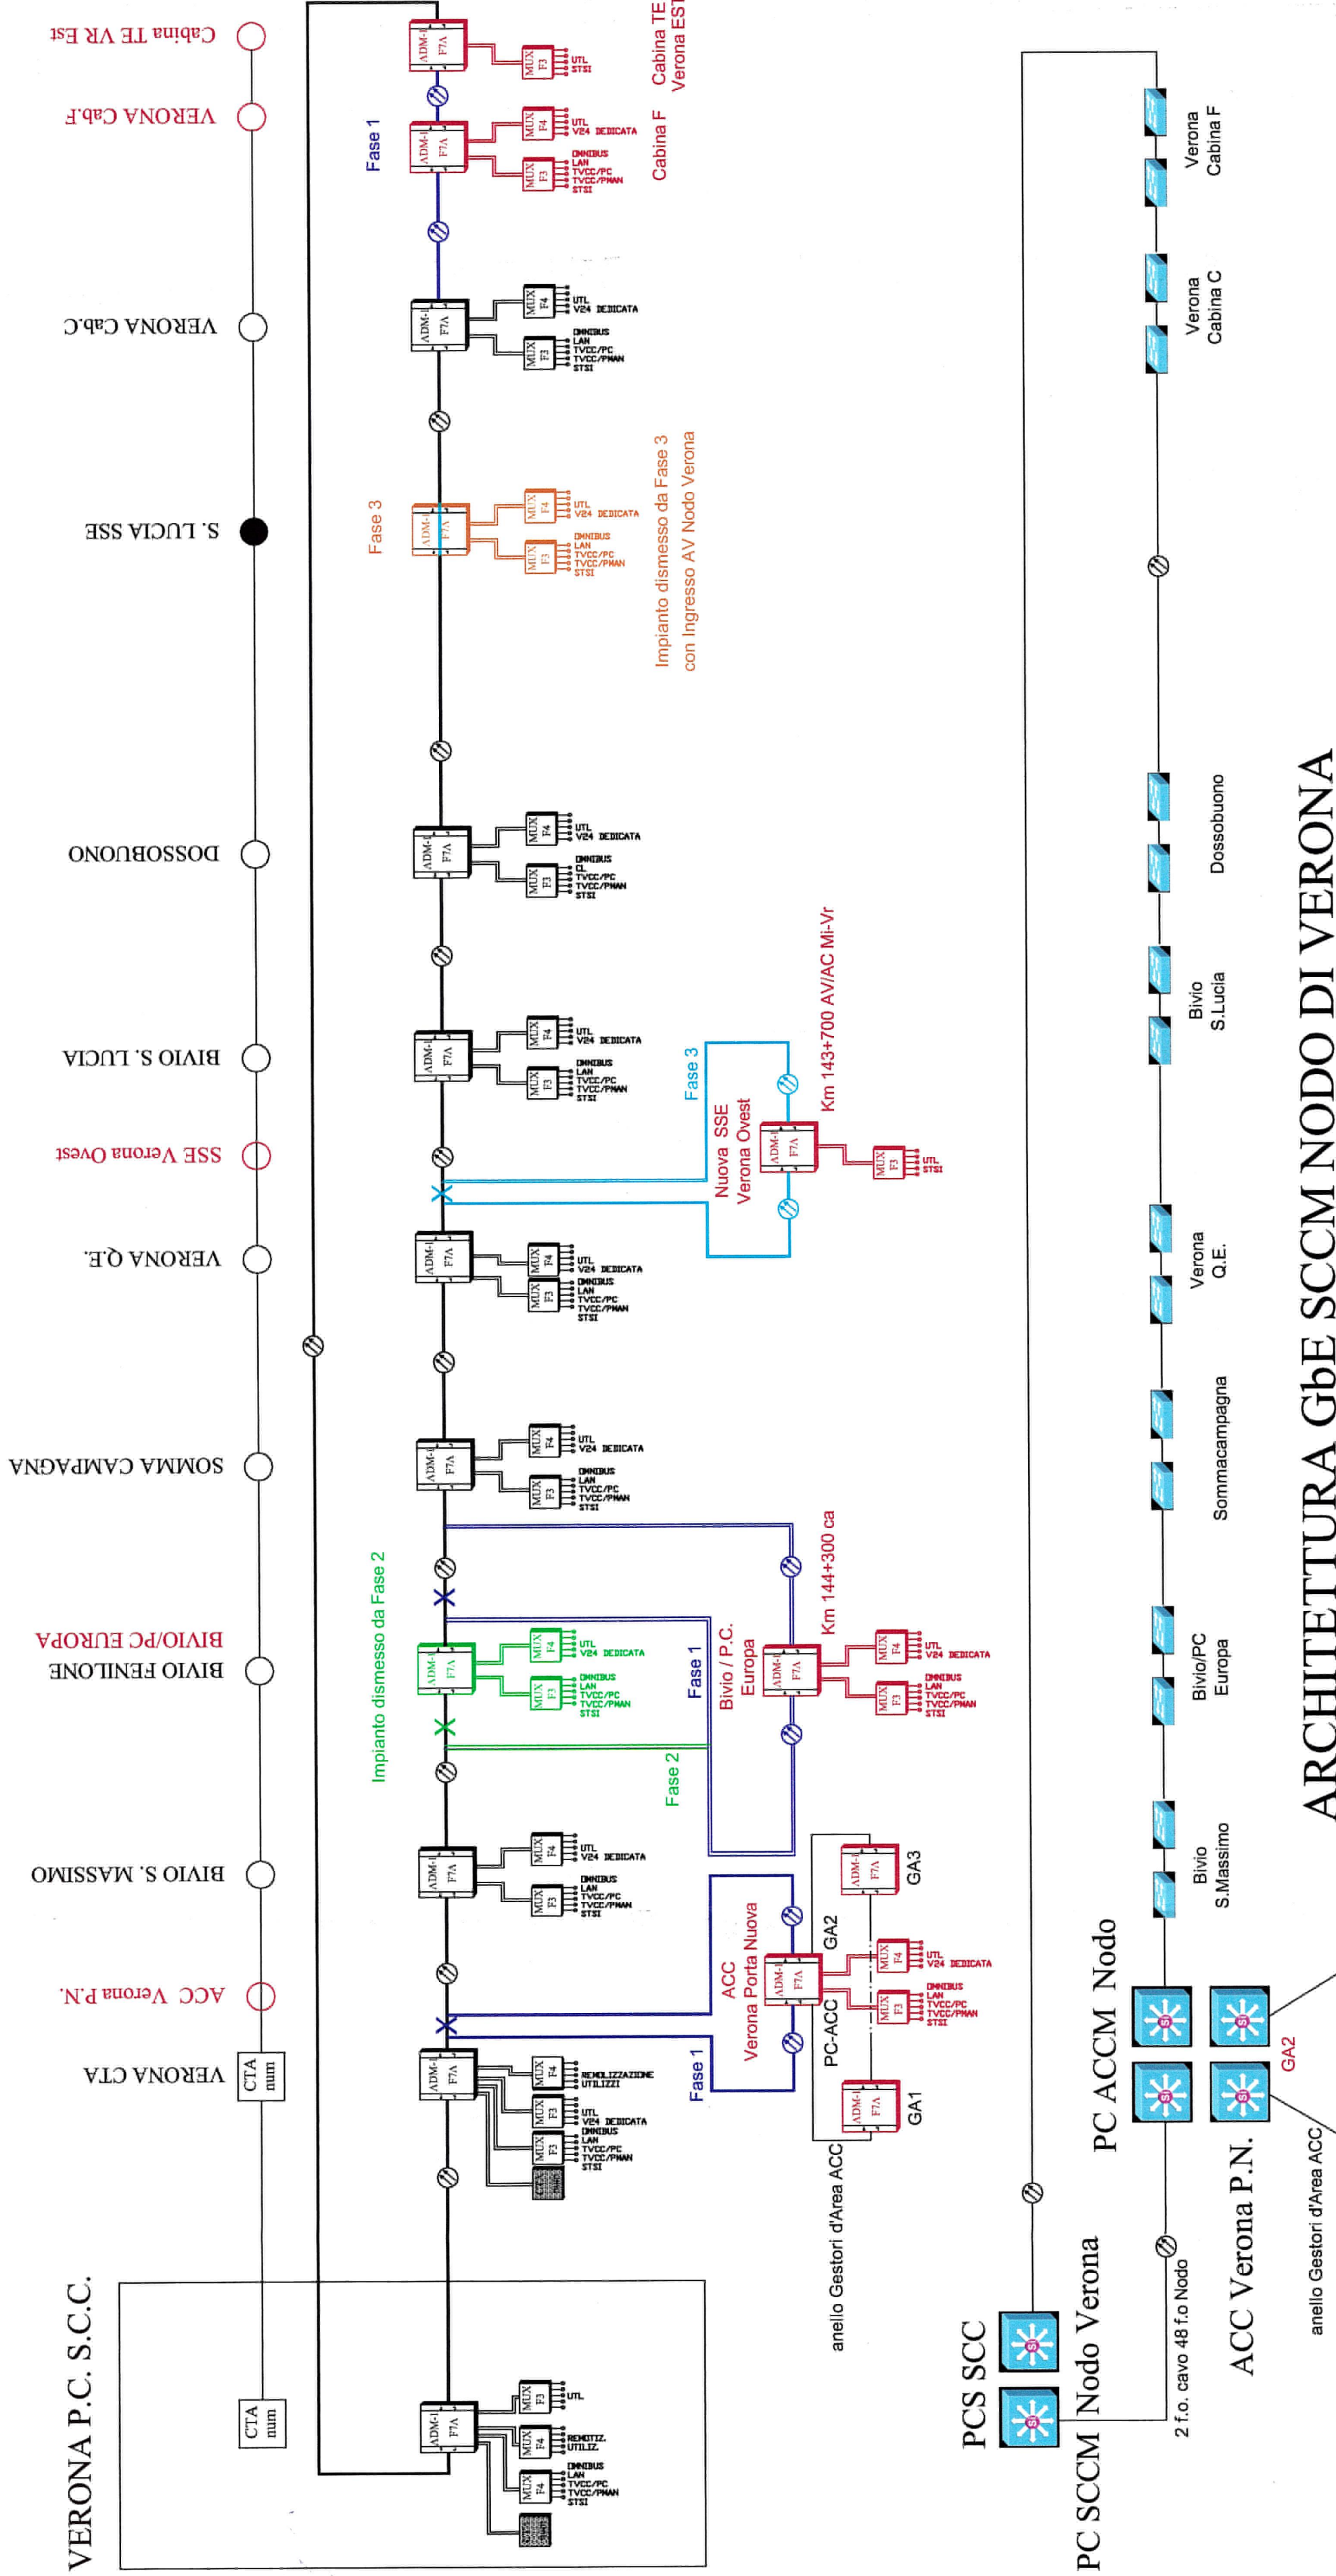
ARCHITETTURA GbE SCCM NODO DI VERONA

VERONA P.C. S.C.C.

CTA num

VERONA CTA

CTA num

ACC Verona P.N.

BIVIO S. MASSIMO

BIVIO FENILONE
BIVIO/PC EUROPA

SOMMA CAMPAGNA

VERONA Q.E.

SSE Verona Ovest

BIVIO S. LUCIA

DOSSOBUONO

S. LUCIA SSE

VERONA Cab.C

VERONA Cab.F

Cabina TE VR Est

ADM-1 F7A
MUX F3 UTL
MUX F4 REMOTIZ. UTILIZ.
MUX F4 OMNIBUS LAN TVCC/PC TVCC/PMAN STSI

ADM-1 F7A
MUX F4 REMOLIZZAZIONE UTILIZZI
MUX F3 UTL V24 DEDICATA
MUX F3 OMNIBUS LAN TVCC/PC TVCC/PMAN STSI

Fase 1
ACC Verona Porta Nuova
ADM-1 F7A
PC-ACC
GA2
MUX F4 UTL V24 DEDICATA
MUX F3 OMNIBUS LAN TVCC/PC TVCC/PMAN STSI
ADM-1 F7A GA1
ADM-1 F7A GA3
anello Gestori d'Area ACC

ADM-1 F7A
MUX F4 UTL V24 DEDICATA
MUX F3 OMNIBUS LAN TVCC/PC TVCC/PMAN STSI

Impianto dismesso da Fase 2
ADM-1 F7A
MUX F4 UTL V24 DEDICATA
MUX F3 OMNIBUS LAN TVCC/PC TVCC/PMAN STSI
Fase 2
Fase 1
Bivio / P.C. Europa
ADM-1 F7A
Km 144+300 ca
MUX F4 UTL V24 DEDICATA
MUX F3 OMNIBUS LAN TVCC/PC TVCC/PMAN STSI

ADM-1 F7A
MUX F4 UTL V24 DEDICATA
MUX F3 OMNIBUS LAN TVCC/PC TVCC/PMAN STSI

ADM-1 F7A
MUX F4 UTL V24 DEDICATA
MUX F3 OMNIBUS LAN TVCC/PC TVCC/PMAN STSI

Fase 3
Nuova SSE Verona Ovest
ADM-1 F7A
Km 143+700 AV/AC Mi-Vr
MUX F3 UTL STSI

ADM-1 F7A
MUX F4 UTL V24 DEDICATA
MUX F3 OMNIBUS LAN TVCC/PC TVCC/PMAN STSI

ADM-1 F7A
MUX F4 UTL V24 DEDICATA
MUX F3 OMNIBUS CL TVCC/PC TVCC/PMAN STSI

Fase 3
ADM-1 F7A
MUX F4 UTL V24 DEDICATA
MUX F3 OMNIBUS LAN TVCC/PC TVCC/PMAN STSI
Impianto dismesso da Fase 3 con Ingresso AV Nodo Verona

ADM-1 F7A
MUX F4 UTL V24 DEDICATA
MUX F3 OMNIBUS LAN TVCC/PC TVCC/PMAN STSI

Fase 1
ADM-1 F7A
MUX F4 UTL V24 DEDICATA
MUX F3 OMNIBUS LAN TVCC/PC TVCC/PMAN STSI
Cabina F

ADM-1 F7A
MUX F3 UTL STSI
Cabina TE Verona EST

PCS SCC
PC SCCM Nodo Verona
2 f.o cavo 48 f.o Nodo
PC ACCM Nodo
ACC Verona P.N.
GA2
anello Gestori d'Area ACC

Bivio S.Massimo
Bivio/PC Europa
Sommacampagna
Verona Q.E.
Bivio S.Lucia
Dossobuono
Verona Cabina C
Verona Cabina F